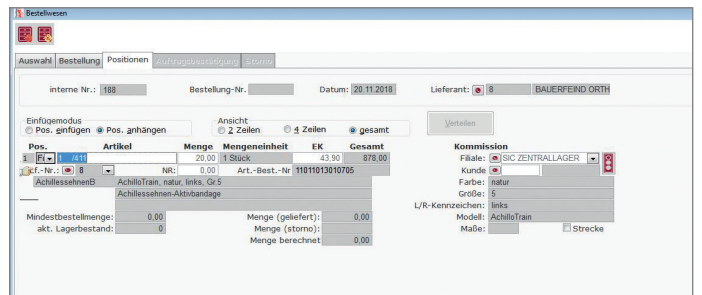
Bestellwesen

Auswahl | Bestellung | Positionen | Auftragsbestätigung | Storno

interne Nr.: 188 Bestellung-Nr. Datum: 20.11.2018 Lieferant: 8 BAUERFEIND ORTH

Einfügemodus
Pos. einfügen
Pos. anhängen

Ansicht
2 Zeilen
4 Zeilen
gesamt

Verteilen

| Pos. | Artikel | Menge | Mengeneinheit | EK | Gesamt |
|---|---|---|---|---|---|
| 1 Fi | 1 /411 | 20,00 | 1 Stück | 43,90 | 878,00 |

Lf.-Nr.: 8 NR: 0,00 Art.-Best.-Nr 11011013010705

AchillessehnenB AchilloTrain, natur, links, Gr.5
Achillessehnen-Aktivbandage

Mindestbestellmenge: 0,00
akt. Lagerbestand: 0
Menge (geliefert): 0,00
Menge (storno): 0,00
Menge berechnet 0,00

Kommission
Filiale: SIC ZENTRALLAGER
Kunde
Farbe: natur
Größe: 5
L/R-Kennzeichen: links
Modell: AchilloTrain
Maße:
Strecke